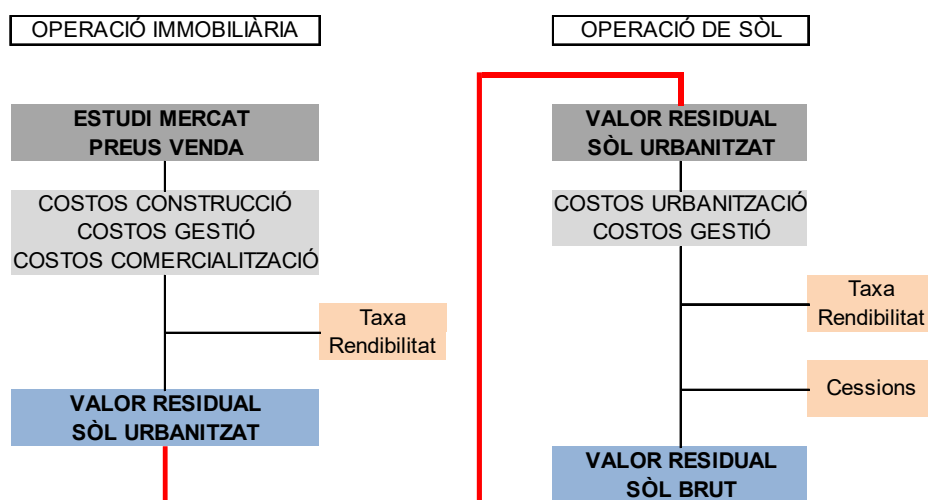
OPERACIÓ IMMOBILIÀRIA

ESTUDI MERCAT
PREUS VENDA

COSTOS CONSTRUCCIÓ
COSTOS GESTIÓ
COSTOS COMERCIALITZACIÓ

Taxa
Rendibilitat

VALOR RESIDUAL
SÒL URBANITZAT

OPERACIÓ DE SÒL

VALOR RESIDUAL
SÒL URBANITZAT

COSTOS URBANITZACIÓ
COSTOS GESTIÓ

Taxa
Rendibilitat

Cessions

VALOR RESIDUAL
SÒL BRUT